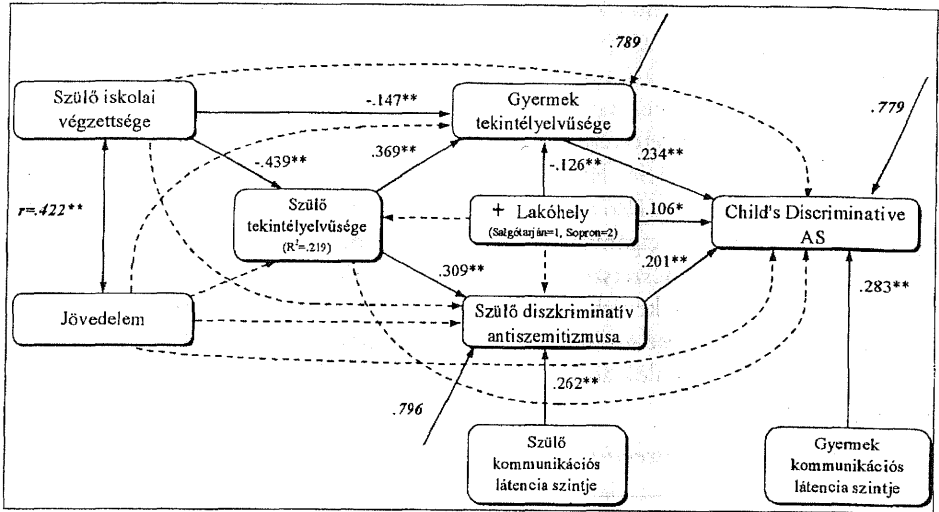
.789

Szülő iskolai végzettsége

-.147**

Gyermek tekintélyelvűsége

.779

-.439**

.369**

-.126**

.234**

r=.422**

Szülő tekintélyelvűsége
($R^2$=.219)

+ Lakóhely
(Salgótarján=1, Sopron=2)

.106*

Child's Discriminative AS

.309**

.201**

Jövedelem

Szülő diszkriminatív antiszemitizmusa

.283**

.262**

.796

Szülő kommunikációs látencia szintje

Gyermek kommunikációs látencia szintje